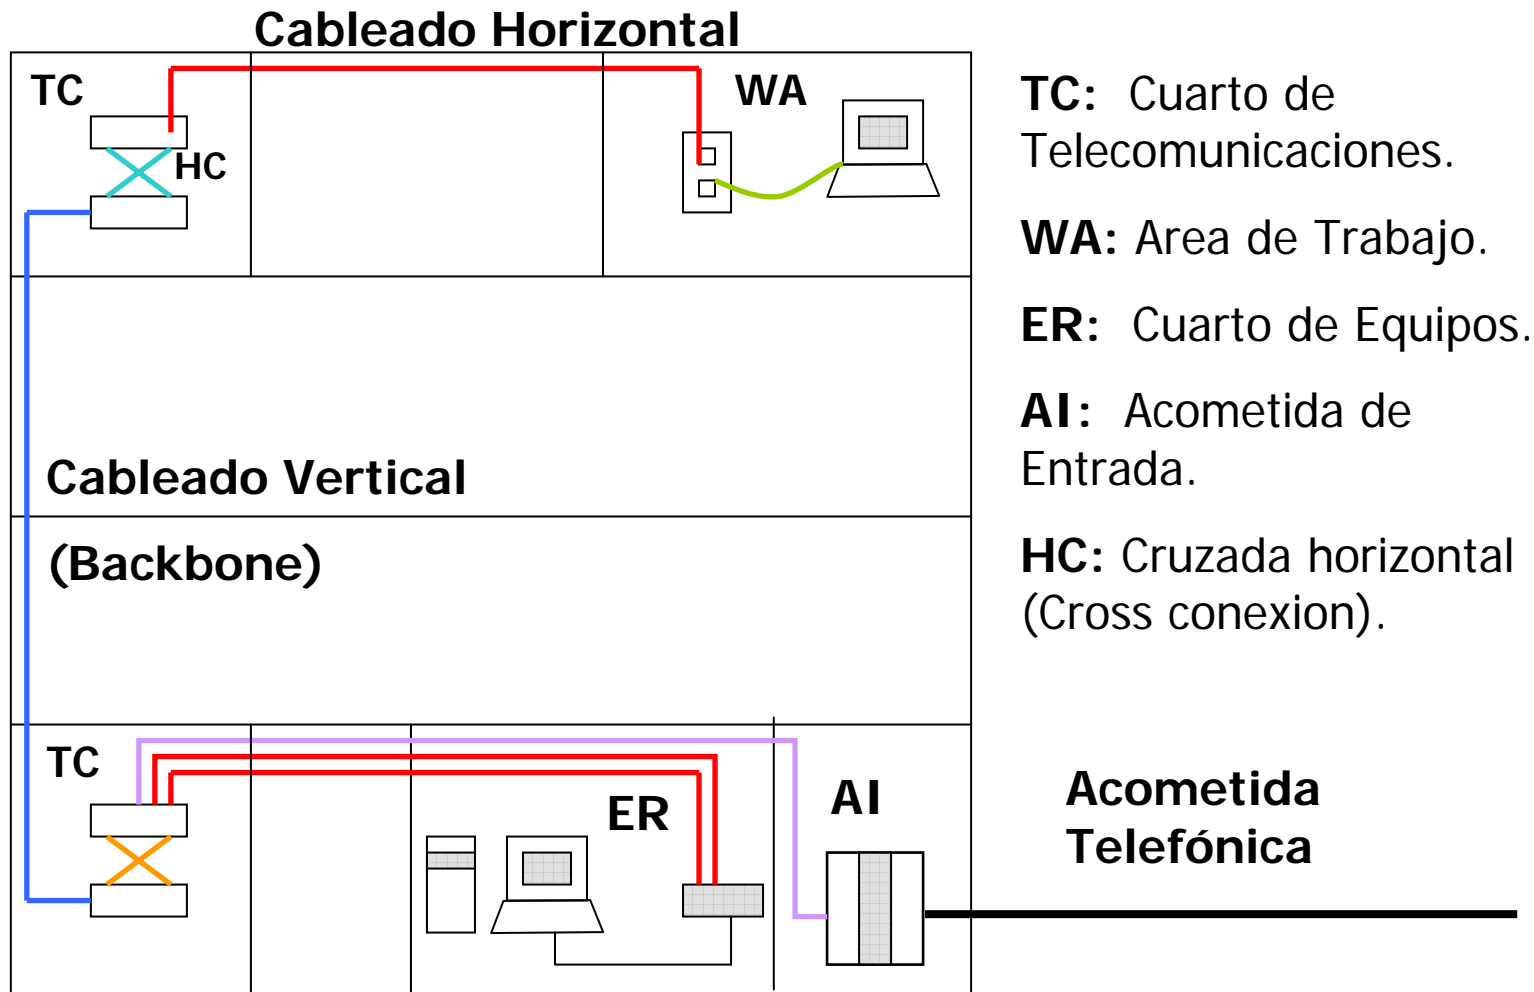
Cableado Horizontal

TC

HC

WA

Cableado Vertical

(Backbone)

TC

ER

AI

TC: Cuarto de Telecomunicaciones.

WA: Area de Trabajo.

ER: Cuarto de Equipos.

AI: Acometida de Entrada.

HC: Cruzada horizontal (Cross conexion).

Acometida Telefónica